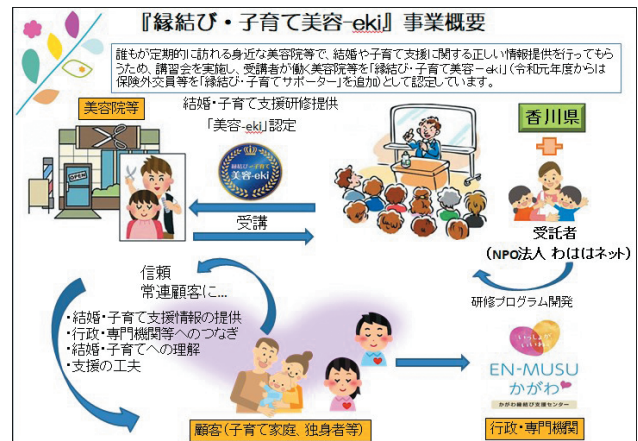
『縁結び・子育て美容-eki』事業概要

誰もが定期的に訪れる身近な美容院等で、結婚や子育て支援に関する正しい情報提供を行ってもらうため、講習会を実施し、受講者が働く美容院等を「縁結び・子育て美容-eki」（令和元年度からは保険外交員等を「縁結び・子育てサポーター」を追加）として認定しています。

美容院等

結婚・子育て支援研修提供

「美容-eki」認定

縁結び・子育て 美容-eki

香川県

受講

受託者

（NPO法人 わははネット）

信頼

常連顧客に...

研修プログラム開発

・結婚・子育て支援情報の提供
・行政・専門機関等へのつなぎ
・結婚・子育てへの理解
・支援の工夫

EN-MUSU かがわ

かがわ縁結び支援センター

顧客（子育て家庭、独身者等）

行政・専門機関